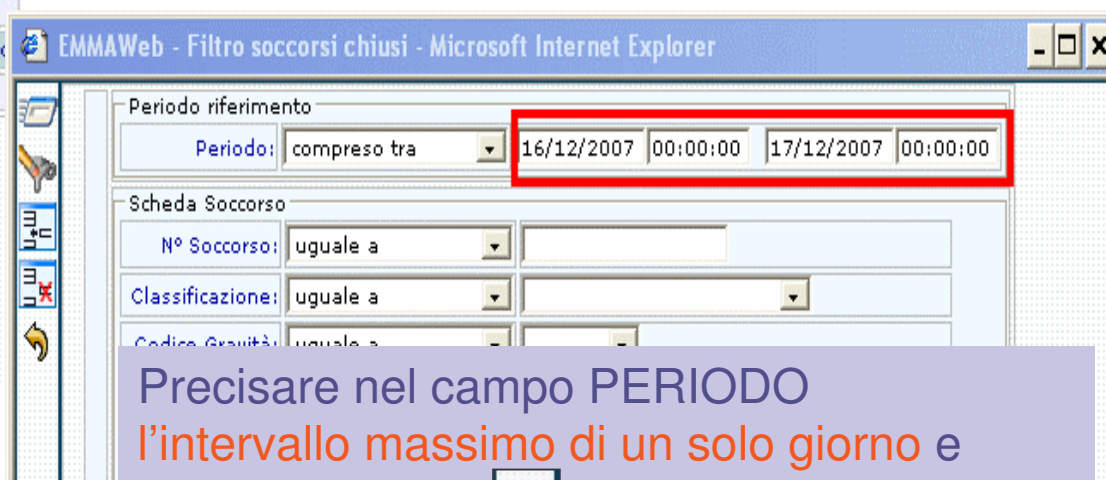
EMMAWeb - Filtro soccorsi chiusi - Microsoft Internet Explorer

Periodo riferimento

Periodo: compreso tra 16/12/2007 00:00:00 17/12/2007 00:00:00

Scheda Soccorso

Nº Soccorso: uguale a

Classificazione: uguale a

Codice Gravità: uguale a

Precisare nel campo PERIODO l'intervallo massimo di un solo giorno e